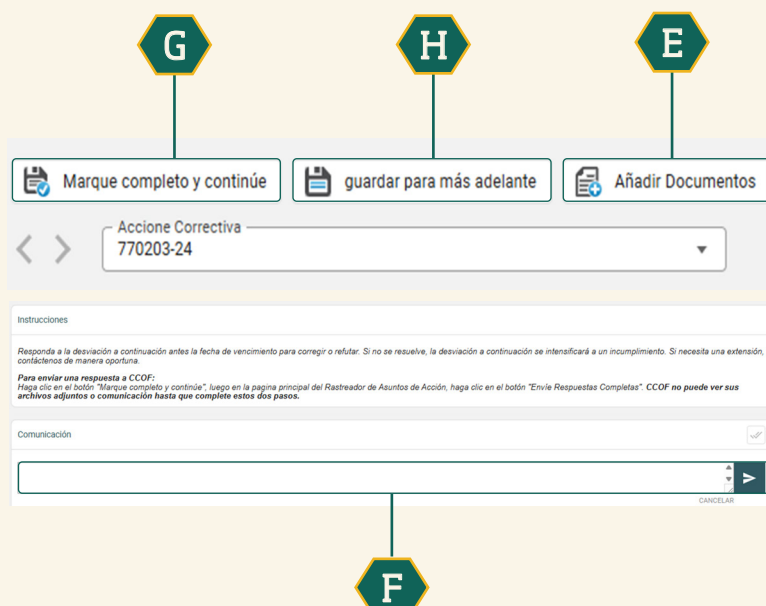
G

H

E

Marque completo y continúe

guardar para más adelante

Añadir Documentos

Accione Correctiva
770203-24

Instrucciones

Responda a la desviación a continuación antes la fecha de vencimiento para corregir o refutar. Si no se resuelve, la desviación a continuación se intensificará a un incumplimiento. Si necesita una extensión, contáctenos de manera oportuna.

**Para enviar una respuesta a CCOF:**
Haga clic en el botón "Marque completo y continúe", luego en la pagina principal del Rastreador de Asuntos de Acción, haga clic en el botón "Envíe Respuestas Completas". **CCOF no puede ver sus archivos adjuntos o comunicación hasta que complete estos dos pasos.**

Comunicación

CANCELAR

F